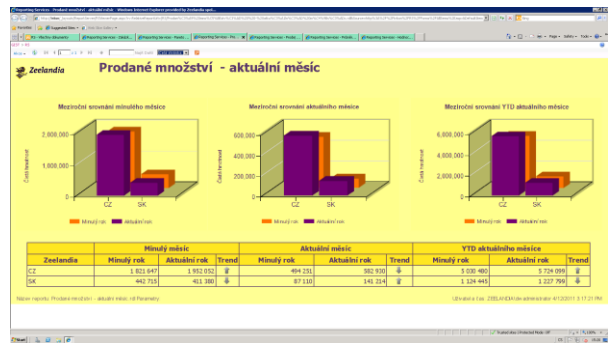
Reporting Services - Prodané množství - aktuální měsíc - Windows Internet Explorer provided by Zeelandia spol.

Favorites | Suggested Sites

Zeelandia

Prodané množství - aktuální měsíc

Meziroční srovnání minulého měsíce

2,000,000
1,000,000
0
Čistá hmotnost
CZ
SK
Minulý rok
Aktuální rok

Meziroční srovnání aktuálního měsíce

600,000
400,000
200,000
0
Čistá hmotnost
CZ
SK
Minulý rok
Aktuální rok

Meziroční srovnání YTD aktuálního měsíce

6,000,000
4,000,000
2,000,000
0
Čistá hmotnost
CZ
SK
Minulý rok
Aktuální rok

| Zeelandia | Minulý měsíc | | | Aktuální měsíc | | | YTD aktuálního měsíce | | |
|---|---|---|---|---|---|---|---|---|---|
| | Minulý rok | Aktuální rok | Trend | Minulý rok | Aktuální rok | Trend | Minulý rok | Aktuální rok | Trend |
| CZ | 1 821 647 | 1 952 052 | | 494 231 | 582 930 | | 5 030 480 | 5 724 099 | |
| SK | 442 715 | 411 380 | | 87 110 | 141 214 | | 1 124 445 | 1 227 799 | |

Název reportu: Prodané množství - aktuální měsíc; Parametry:

Uživatel a čas: ZEELANDIA\de-administrator 4/13/2011 4:17:21 PM

Local intranet | Protected Mode: Off